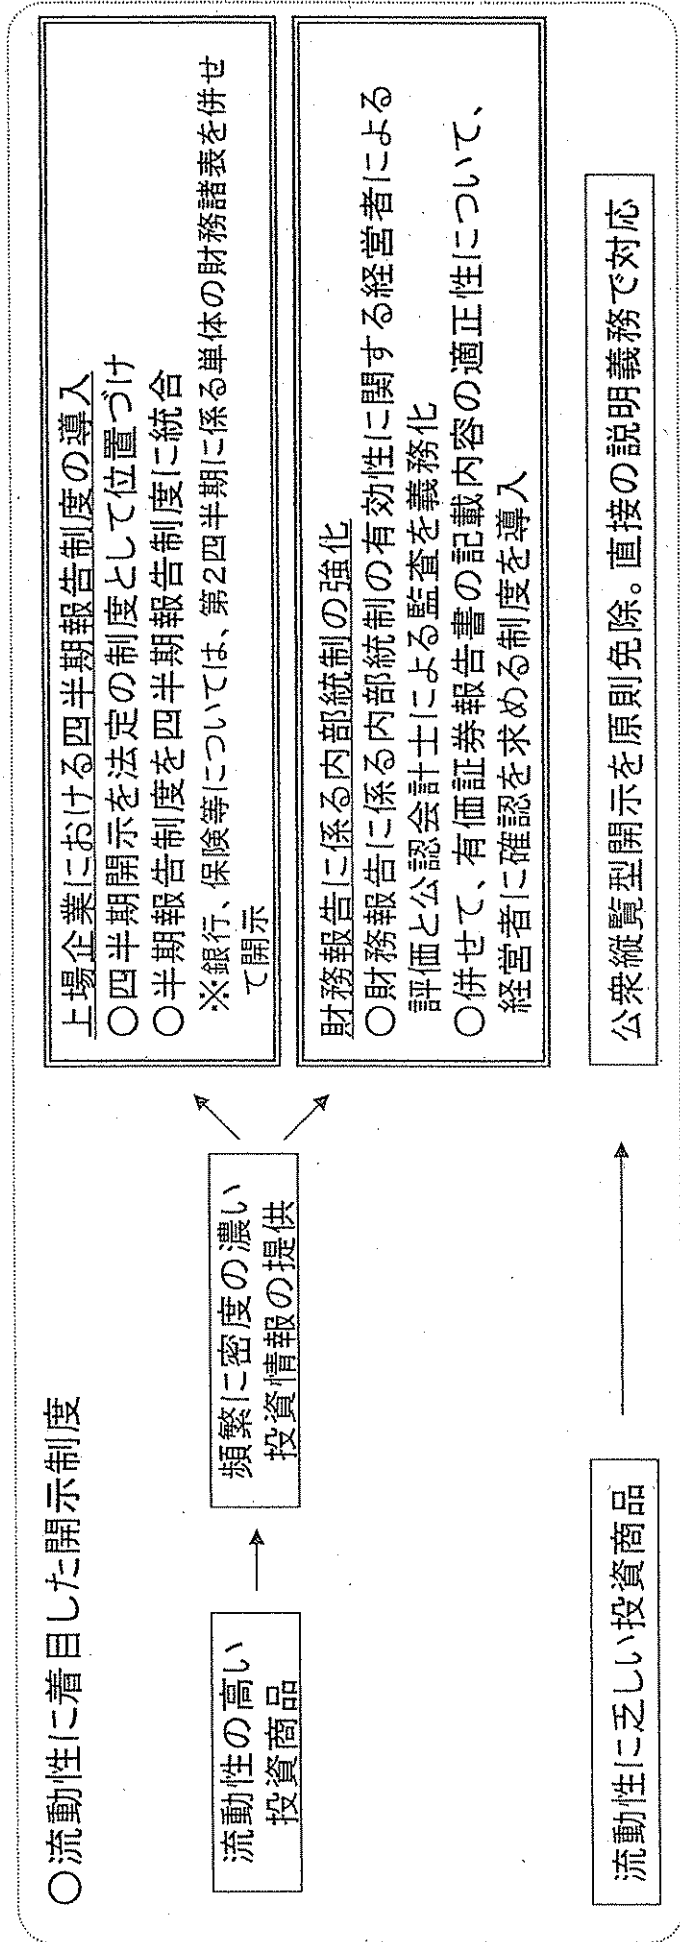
○流動性に着目した開示制度

流動性の高い投資商品

頻繁に密度の濃い投資情報の提供

上場企業における四半期報告制度の導入
○四半期開示を法定の制度として位置づけ
○半期報告制度を四半期報告制度に統合
※銀行、保険等については、第2四半期に係る単体の財務諸表を併せて開示

財務報告に係る内部統制の強化
○財務報告に係る内部統制の有効性に関する経営者による評価と公認会計士による監査を義務化
○併せて、有価証券報告書の記載内容の適正性について、経営者に確認を求める制度を導入

流動性に乏しい投資商品

公衆縦覧型開示を原則免除。直接の説明義務で対応